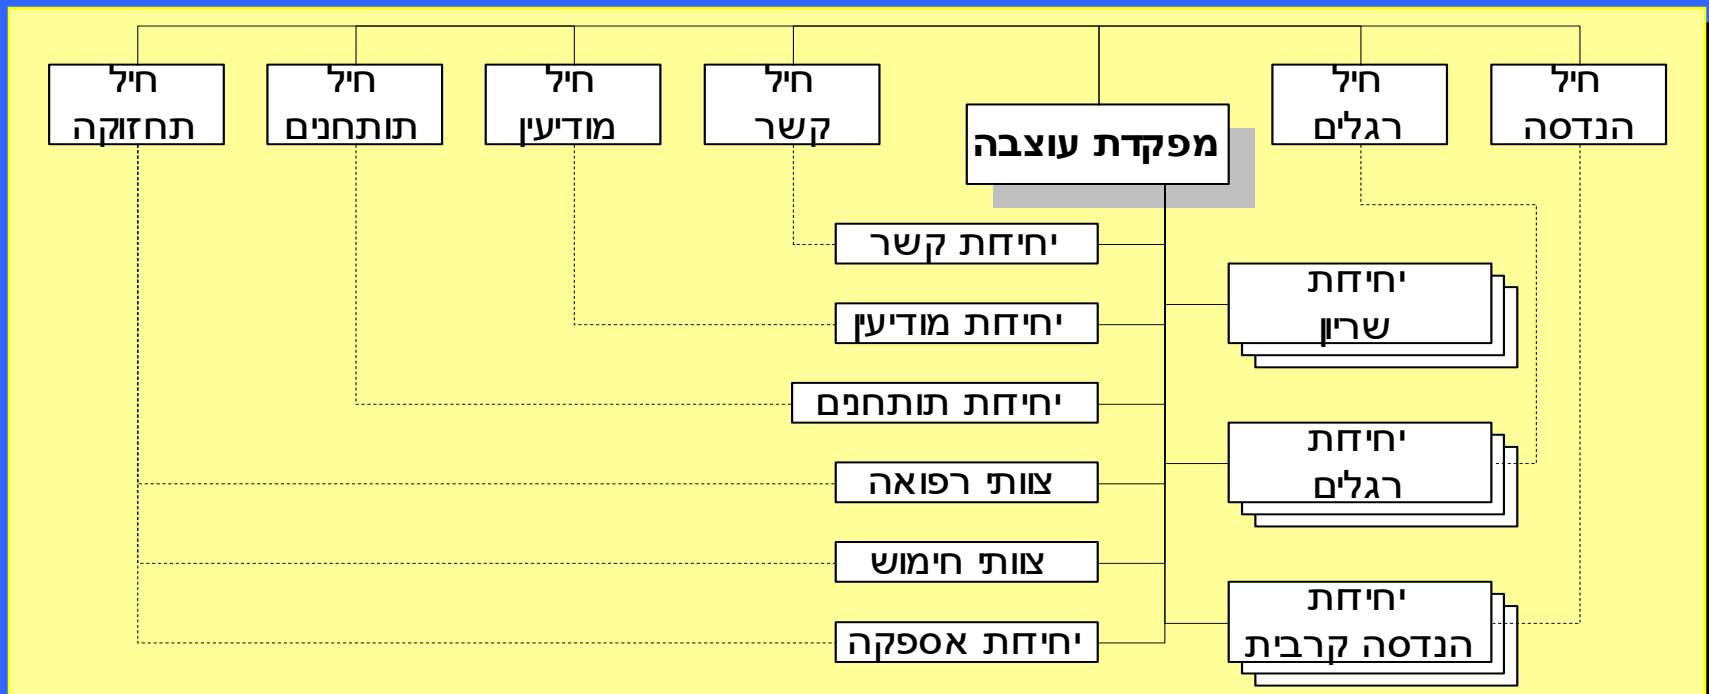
חיל הנדסה

חיל רגלים

מפקדת עוצבה

חיל קשר

חיל מודיעין

חיל תותחנים

חיל תחזוקה

יחידת קשר

יחידת מודיעין

יחידת תותחנים

צוותי רפואה

צוותי חימוש

יחידת אספקה

יחידת שריון

יחידת רגלים

יחידת הנדסה קרבית